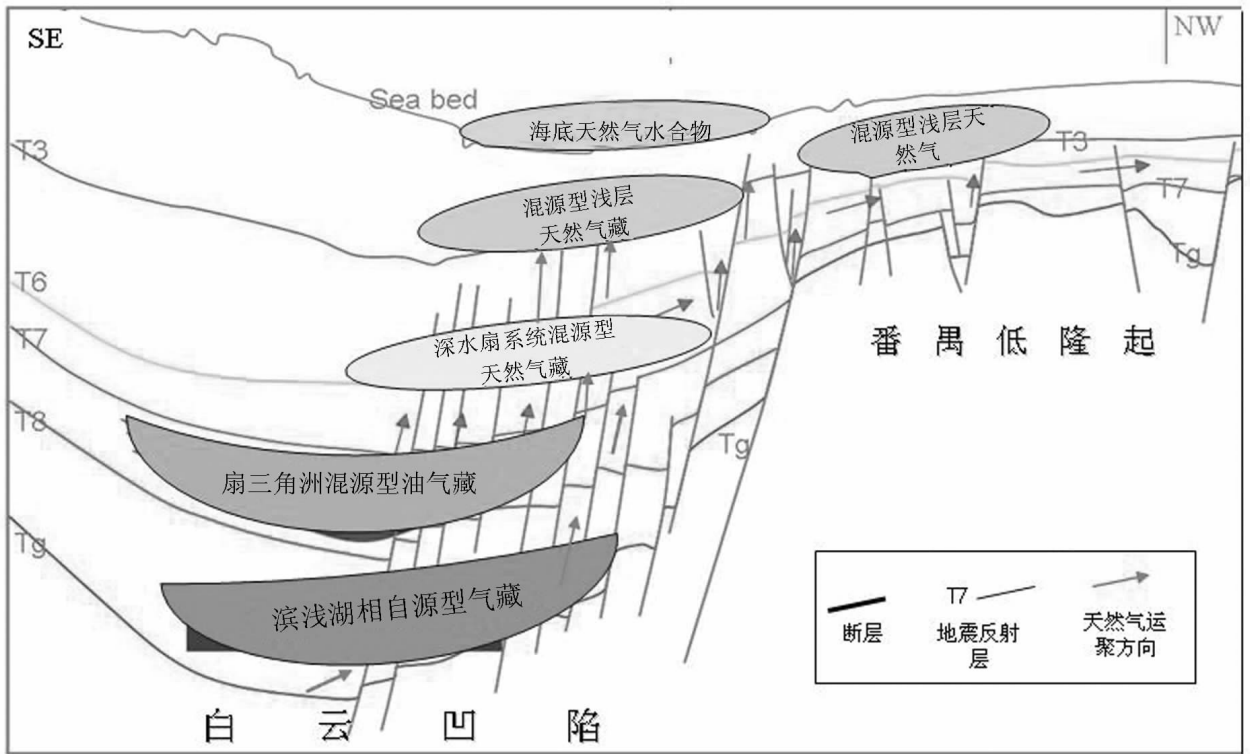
SE

NW

Sea bed

海底天然气水合物

混源型浅层天然气

T3

T3

T7

Tg

混源型浅层天然气藏

T6

T7

深水扇系统混源型天然气藏

番禺低隆起

T8

Tg

扇三角洲混源型油气藏

Tg

滨浅湖相自源型气藏

断层

T7

地震反射层

天然气运聚方向

白云凹陷